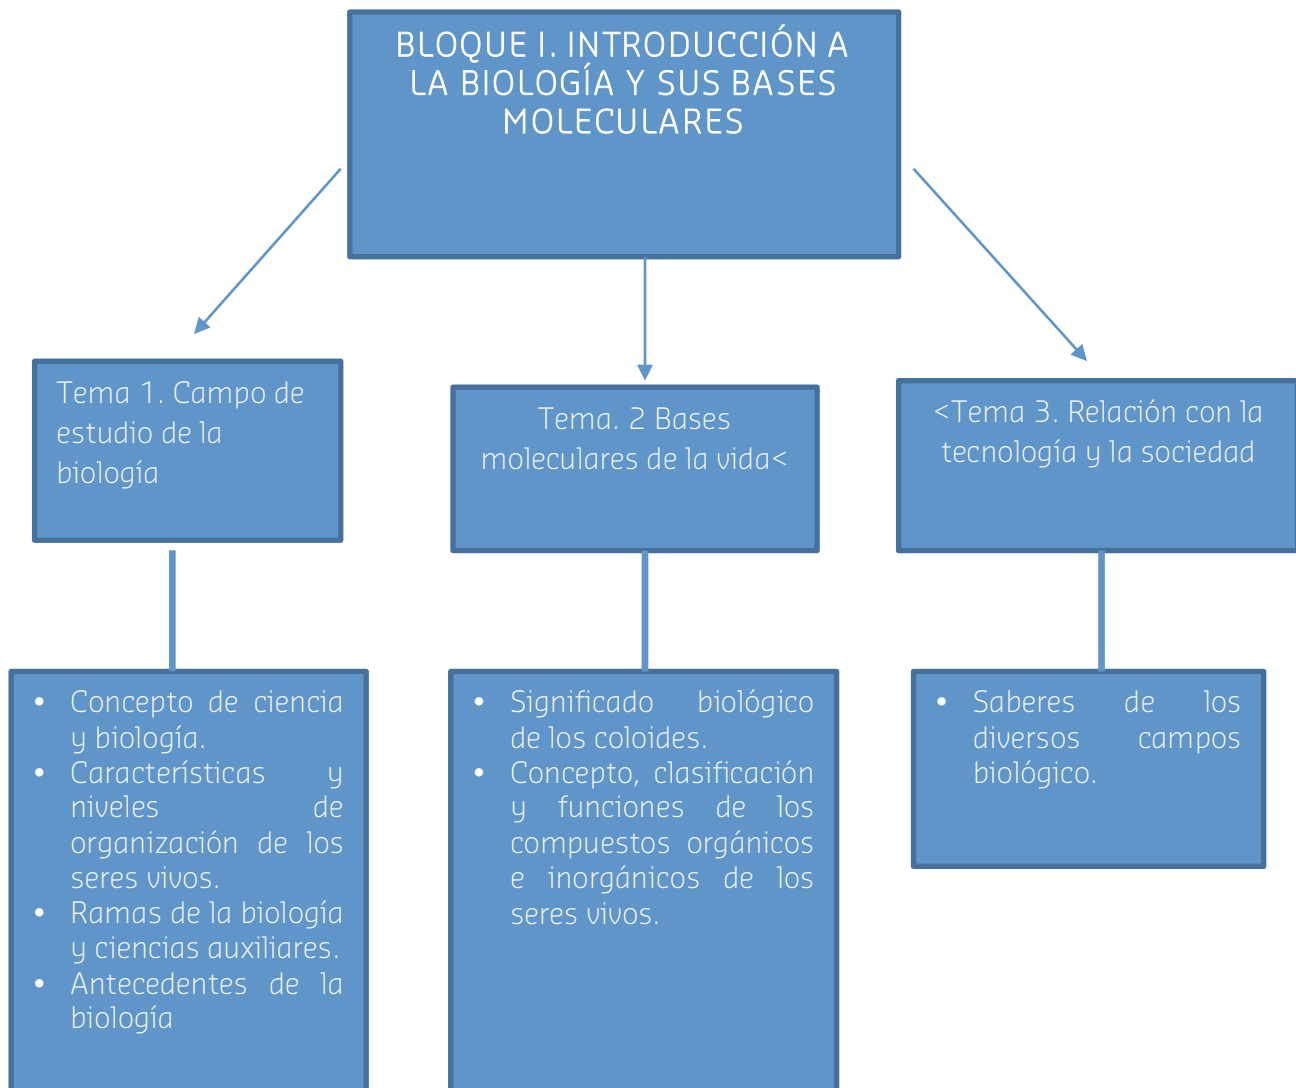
BLOQUE I. INTRODUCCIÓN A LA BIOLOGÍA Y SUS BASES MOLECULARES

Tema 1. Campo de estudio de la biología

Tema. 2 Bases moleculares de la vida<

<Tema 3. Relación con la tecnología y la sociedad

- Concepto de ciencia y biología.
- Características y niveles de organización de los seres vivos.
- Ramas de la biología y ciencias auxiliares.
- Antecedentes de la biología

- Significado biológico de los coloides.
- Concepto, clasificación y funciones de los compuestos orgánicos e inorgánicos de los seres vivos.

- Saberes de los diversos campos biológico.